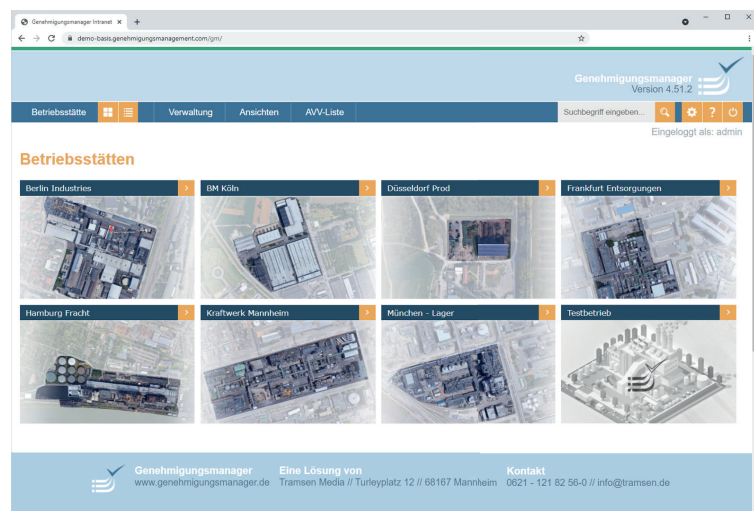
Genehmigungsmanager Intranet ×
demo-basis.genehmigungsmanagement.com/gm/

Genehmigungsmanager
Version 4.51.2

Betriebsstätte
Verwaltung
Ansichten
AVV-Liste
Suchbegriff eingeben...

Eingeloggt als: admin

Betriebsstätten

Berlin Industries
BM Köln
Düsseldorf Prod
Frankfurt Entsorgungen
Hamburg Fracht
Kraftwerk Mannheim
München - Lager
Testbetrieb

Genehmigungsmanager
www.genehmigungsmanager.de

Eine Lösung von
Tramsen Media // Turleyplatz 12 // 68167 Mannheim

Kontakt
0621 - 121 82 56-0 // info@tramsen.de